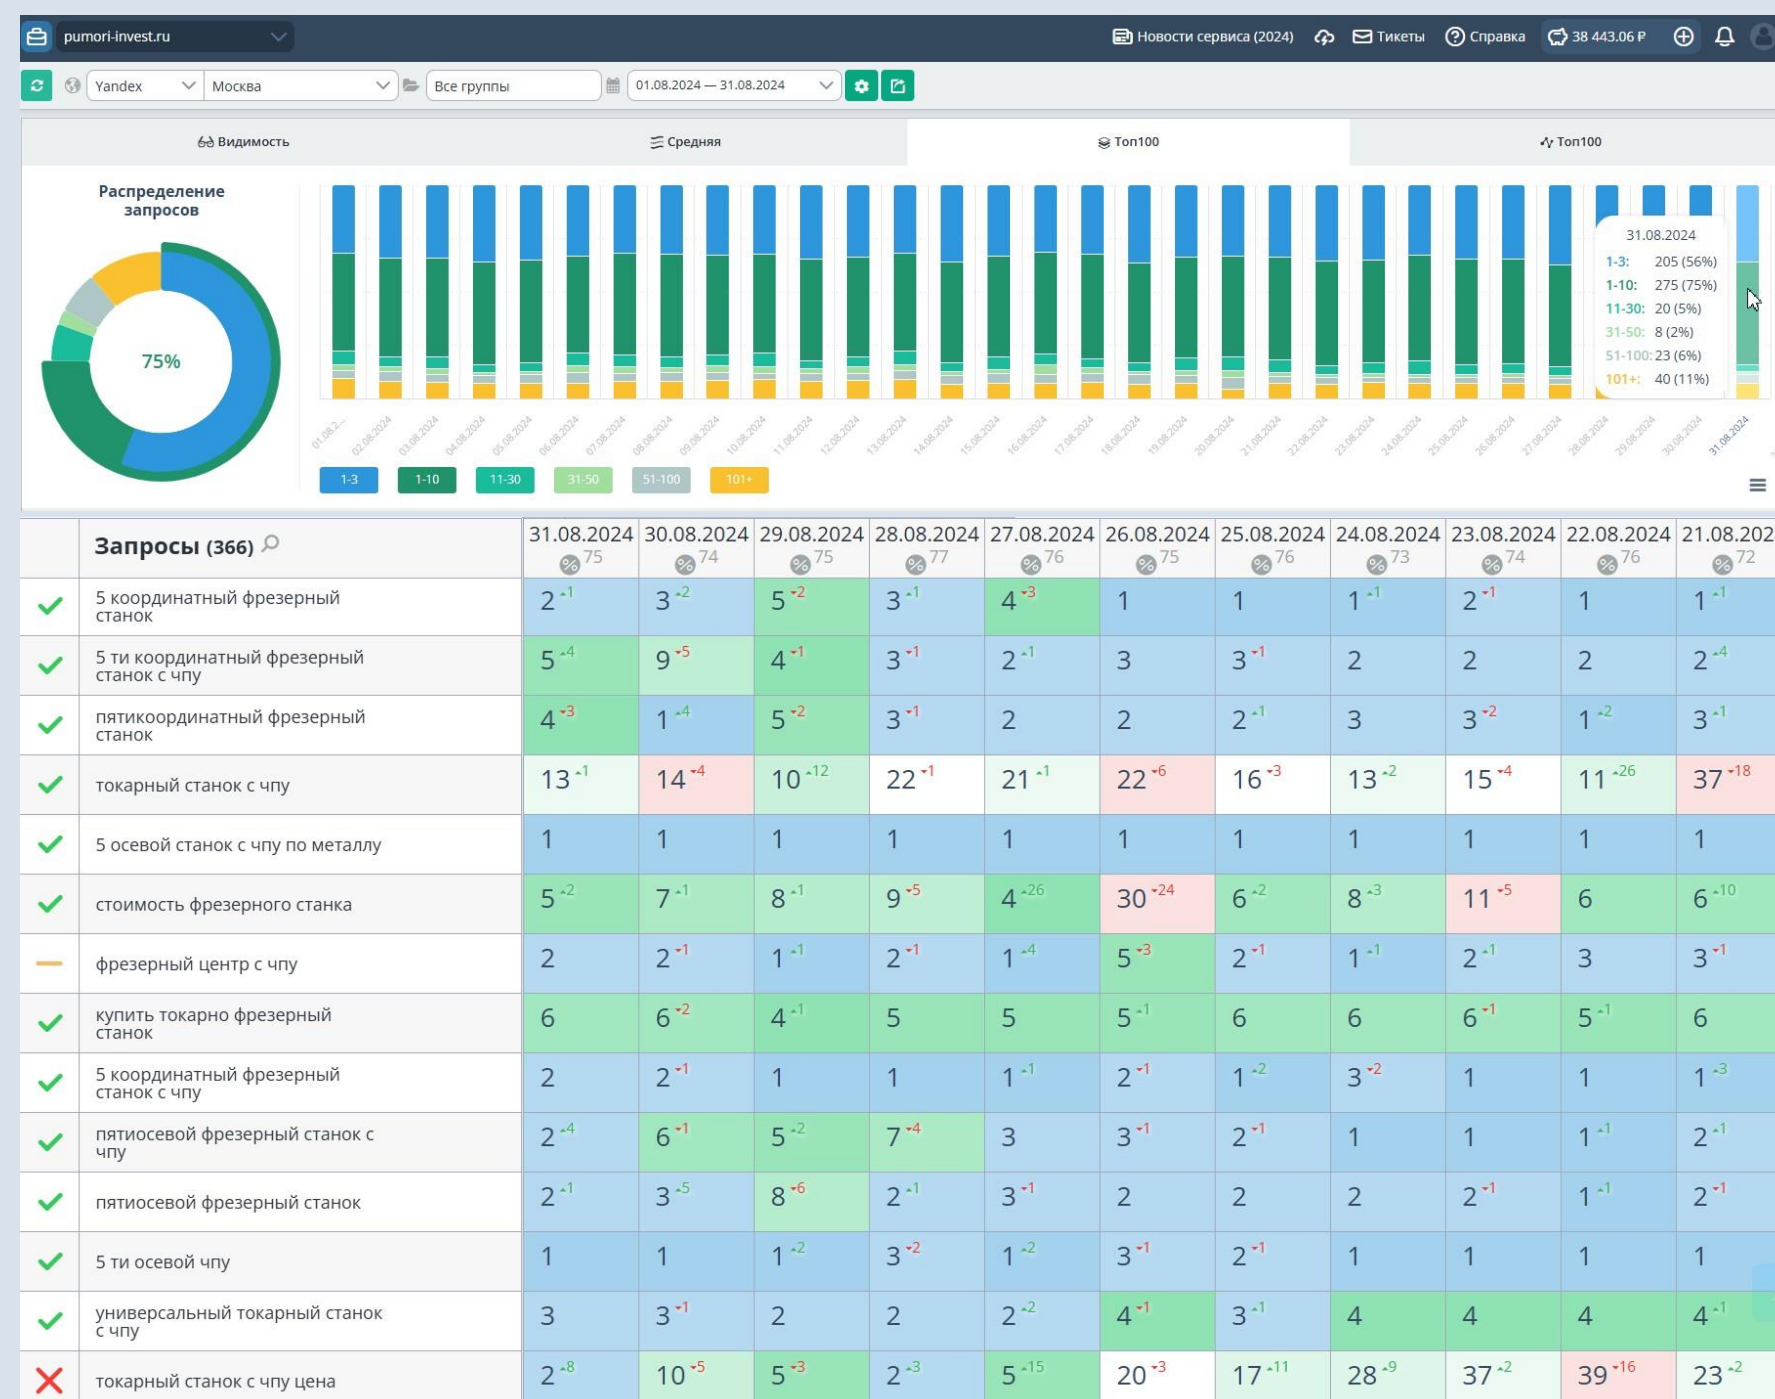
pumori-invest.ru

Новости сервиса (2024) Тикеты Справка 38 443.06 ₽

Yandex Москва Все группы 01.08.2024 — 31.08.2024

Видимость | Средняя | Топ100 | Топ100

Распределение запросов

75%

31.08.2024
1-3: 205 (56%)
1-10: 275 (75%)
11-30: 20 (5%)
31-50: 8 (2%)
51-100: 23 (6%)
101+: 40 (11%)

01.08.2024 02.08.2024 03.08.2024 04.08.2024 05.08.2024 06.08.2024 07.08.2024 08.08.2024 09.08.2024 10.08.2024 11.08.2024 12.08.2024 13.08.2024 14.08.2024 15.08.2024 16.08.2024 17.08.2024 18.08.2024 19.08.2024 20.08.2024 21.08.2024 22.08.2024 23.08.2024 24.08.2024 25.08.2024 26.08.2024 27.08.2024 28.08.2024 29.08.2024 30.08.2024 31.08.2024

1-3 1-10 11-30 31-50 51-100 101+

| Запросы (366) | 31.08.2024 75 | 30.08.2024 74 | 29.08.2024 75 | 28.08.2024 77 | 27.08.2024 76 | 26.08.2024 75 | 25.08.2024 76 | 24.08.2024 73 | 23.08.2024 74 | 22.08.2024 76 | 21.08.202 72 |
|---|---|---|---|---|---|---|---|---|---|---|---|
| 5 координатный фрезерный станок | 2 +1 | 3 +2 | 5 -2 | 3 +1 | 4 -3 | 1 | 1 | 1 +1 | 2 -1 | 1 | 1 +1 |
| 5 ти координатный фрезерный станок с чпу | 5 +4 | 9 -5 | 4 -1 | 3 -1 | 2 +1 | 3 | 3 -1 | 2 | 2 | 2 | 2 +4 |
| пятикоординатный фрезерный станок | 4 -3 | 1 +4 | 5 -2 | 3 -1 | 2 | 2 | 2 +1 | 3 | 3 -2 | 1 +2 | 3 +1 |
| токарный станок с чпу | 13 +1 | 14 -4 | 10 +12 | 22 -1 | 21 +1 | 22 -6 | 16 -3 | 13 +2 | 15 -4 | 11 +26 | 37 -18 |
| 5 осевой станок с чпу по металлу | 1 | 1 | 1 | 1 | 1 | 1 | 1 | 1 | 1 | 1 | 1 |
| стоимость фрезерного станка | 5 +2 | 7 +1 | 8 +1 | 9 -5 | 4 +26 | 30 -24 | 6 +2 | 8 +3 | 11 -5 | 6 | 6 +10 |
| фрезерный центр с чпу | 2 | 2 -1 | 1 +1 | 2 -1 | 1 +4 | 5 -3 | 2 -1 | 1 +1 | 2 +1 | 3 | 3 -1 |
| купить токарно фрезерный станок | 6 | 6 -2 | 4 +1 | 5 | 5 | 5 +1 | 6 | 6 | 6 -1 | 5 +1 | 6 |
| 5 координатный фрезерный станок с чпу | 2 | 2 -1 | 1 | 1 | 1 +1 | 2 -1 | 1 +2 | 3 -2 | 1 | 1 | 1 +3 |
| пятиосевой фрезерный станок с чпу | 2 +4 | 6 -1 | 5 +2 | 7 -4 | 3 | 3 -1 | 2 -1 | 1 | 1 | 1 +1 | 2 +1 |
| пятиосевой фрезерный станок | 2 +1 | 3 +5 | 8 -6 | 2 +1 | 3 -1 | 2 | 2 | 2 | 2 -1 | 1 +1 | 2 -1 |
| 5 ти осевой чпу | 1 | 1 | 1 +2 | 3 -2 | 1 +2 | 3 -1 | 2 -1 | 1 | 1 | 1 | 1 |
| универсальный токарный станок с чпу | 3 | 3 -1 | 2 | 2 | 2 +2 | 4 -1 | 3 +1 | 4 | 4 | 4 | 4 +1 |
| токарный станок с чпу цена | 2 +8 | 10 -5 | 5 -3 | 2 +3 | 5 +15 | 20 -3 | 17 +11 | 28 +9 | 37 +2 | 39 -16 | 23 +2 |